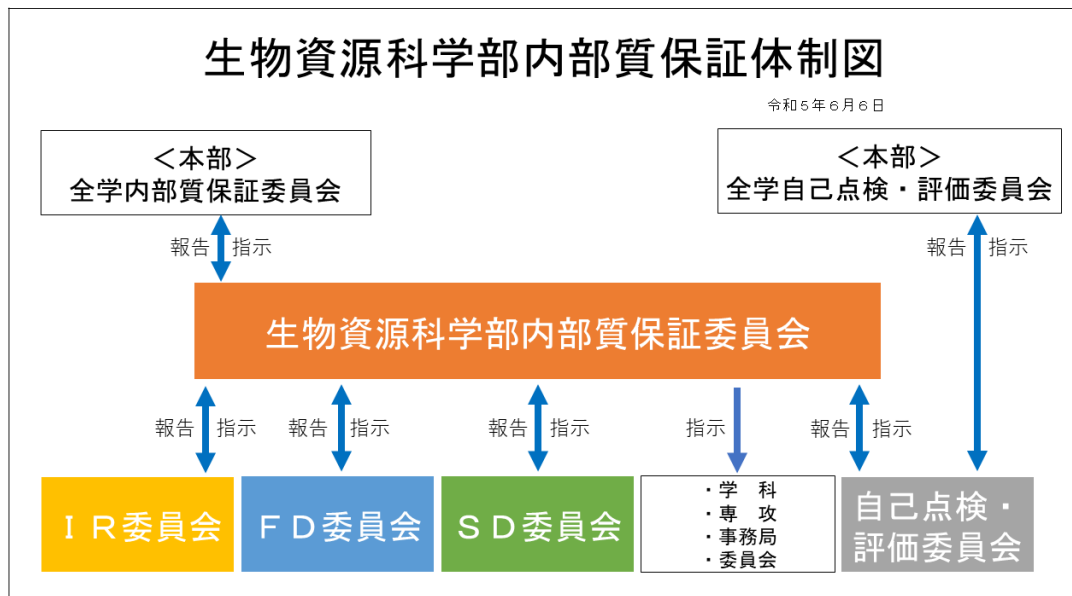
生物資源科学部内部質保証体制図

令和５年６月６日

＜本部＞
全学内部質保証委員会

＜本部＞
全学自己点検・評価委員会

報告 指示

報告 指示

生物資源科学部内部質保証委員会

報告 指示

報告 指示

報告 指示

指示

報告 指示

ＩＲ委員会

ＦＤ委員会

ＳＤ委員会

・学　科
・専　攻
・事務局
・委員会

自己点検・評価委員会